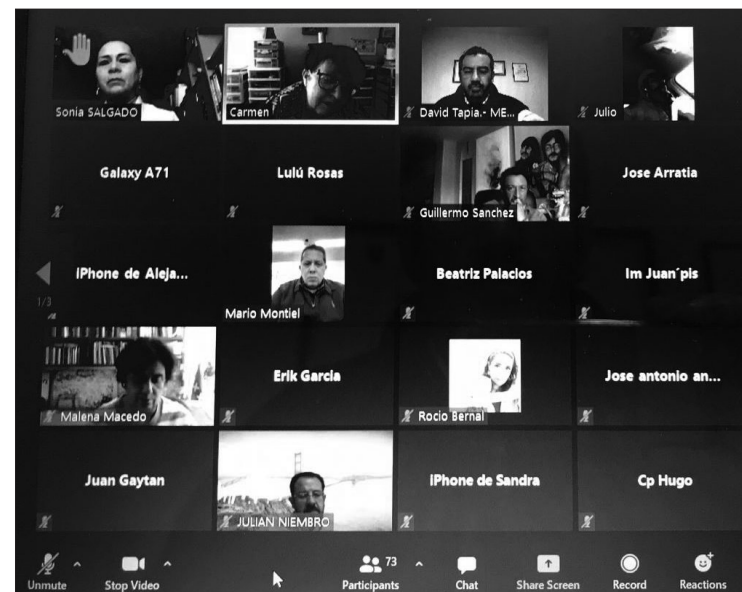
Sonia SALGADO
Carmen
David Tapia.- ME...
Julio

Galaxy A71
Lulú Rosas
Guillermo Sanchez
Jose Arratia

1/3
iPhone de Aleja...
Mario Montiel
Beatriz Palacios
Im Juan´pis

Malena Macedo
Erik Garcia
Rocio Bernal
Jose antonio an...

Juan Gaytan
JULIAN NIEMBRO
iPhone de Sandra
Cp Hugo

Unmute
Stop Video
73
Participants
Chat
Share Screen
Record
Reactions